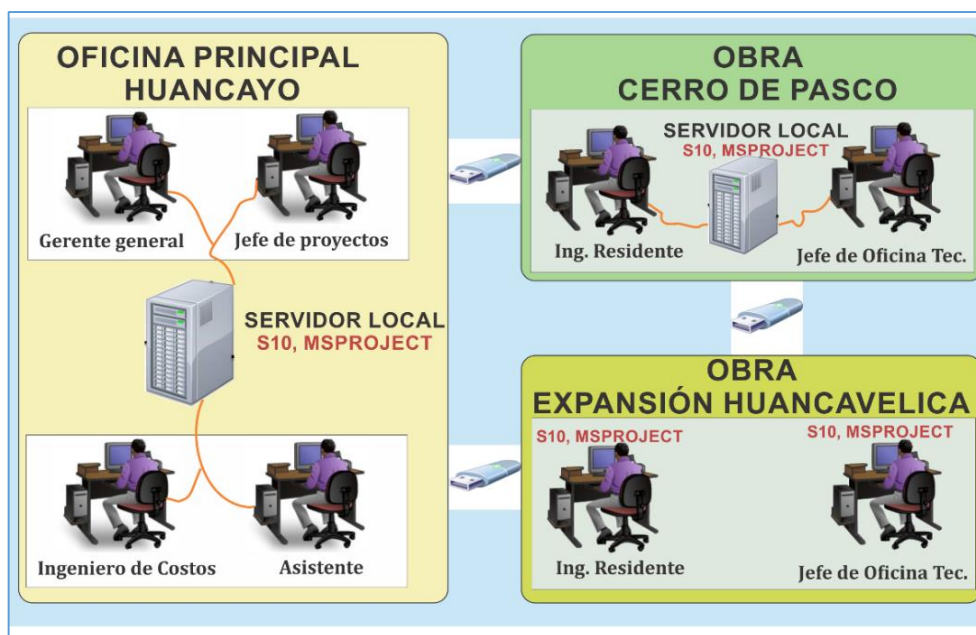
OFICINA PRINCIPAL
HUANCAYO

Gerente general

Jefe de proyectos

SERVIDOR LOCAL
S10, MSPROJECT

Ingeniero de Costos

Asistente

OBRA
CERRO DE PASCO

SERVIDOR LOCAL
S10, MSPROJECT

Ing. Residente

Jefe de Oficina Tec.

OBRA
EXPANSIÓN HUANCAVELICA

S10, MSPROJECT

S10, MSPROJECT

Ing. Residente

Jefe de Oficina Tec.